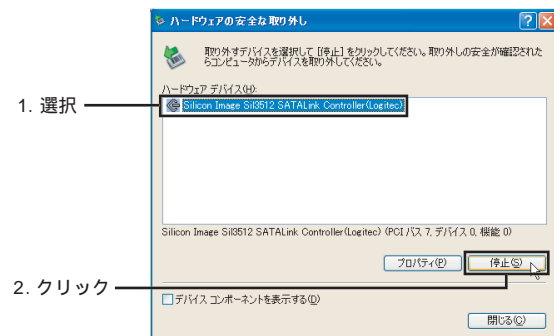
ハードウェアの安全な取り外し

取り外すデバイスを選択して [停止] をクリックしてください。取り外しの安全が確認されたらコンピュータからデバイスを取り外してください。

ハードウェア デバイス(H):

1. 選択

Silicon Image Sil3512 SATALink Controller(Logitec)

Silicon Image Sil3512 SATALink Controller(Logitec) (PCI バス 7、デバイス 0、機能 0)

プロパティ(P)

停止(S)

2. クリック

デバイス コンポーネントを表示する(D)

閉じる(C)